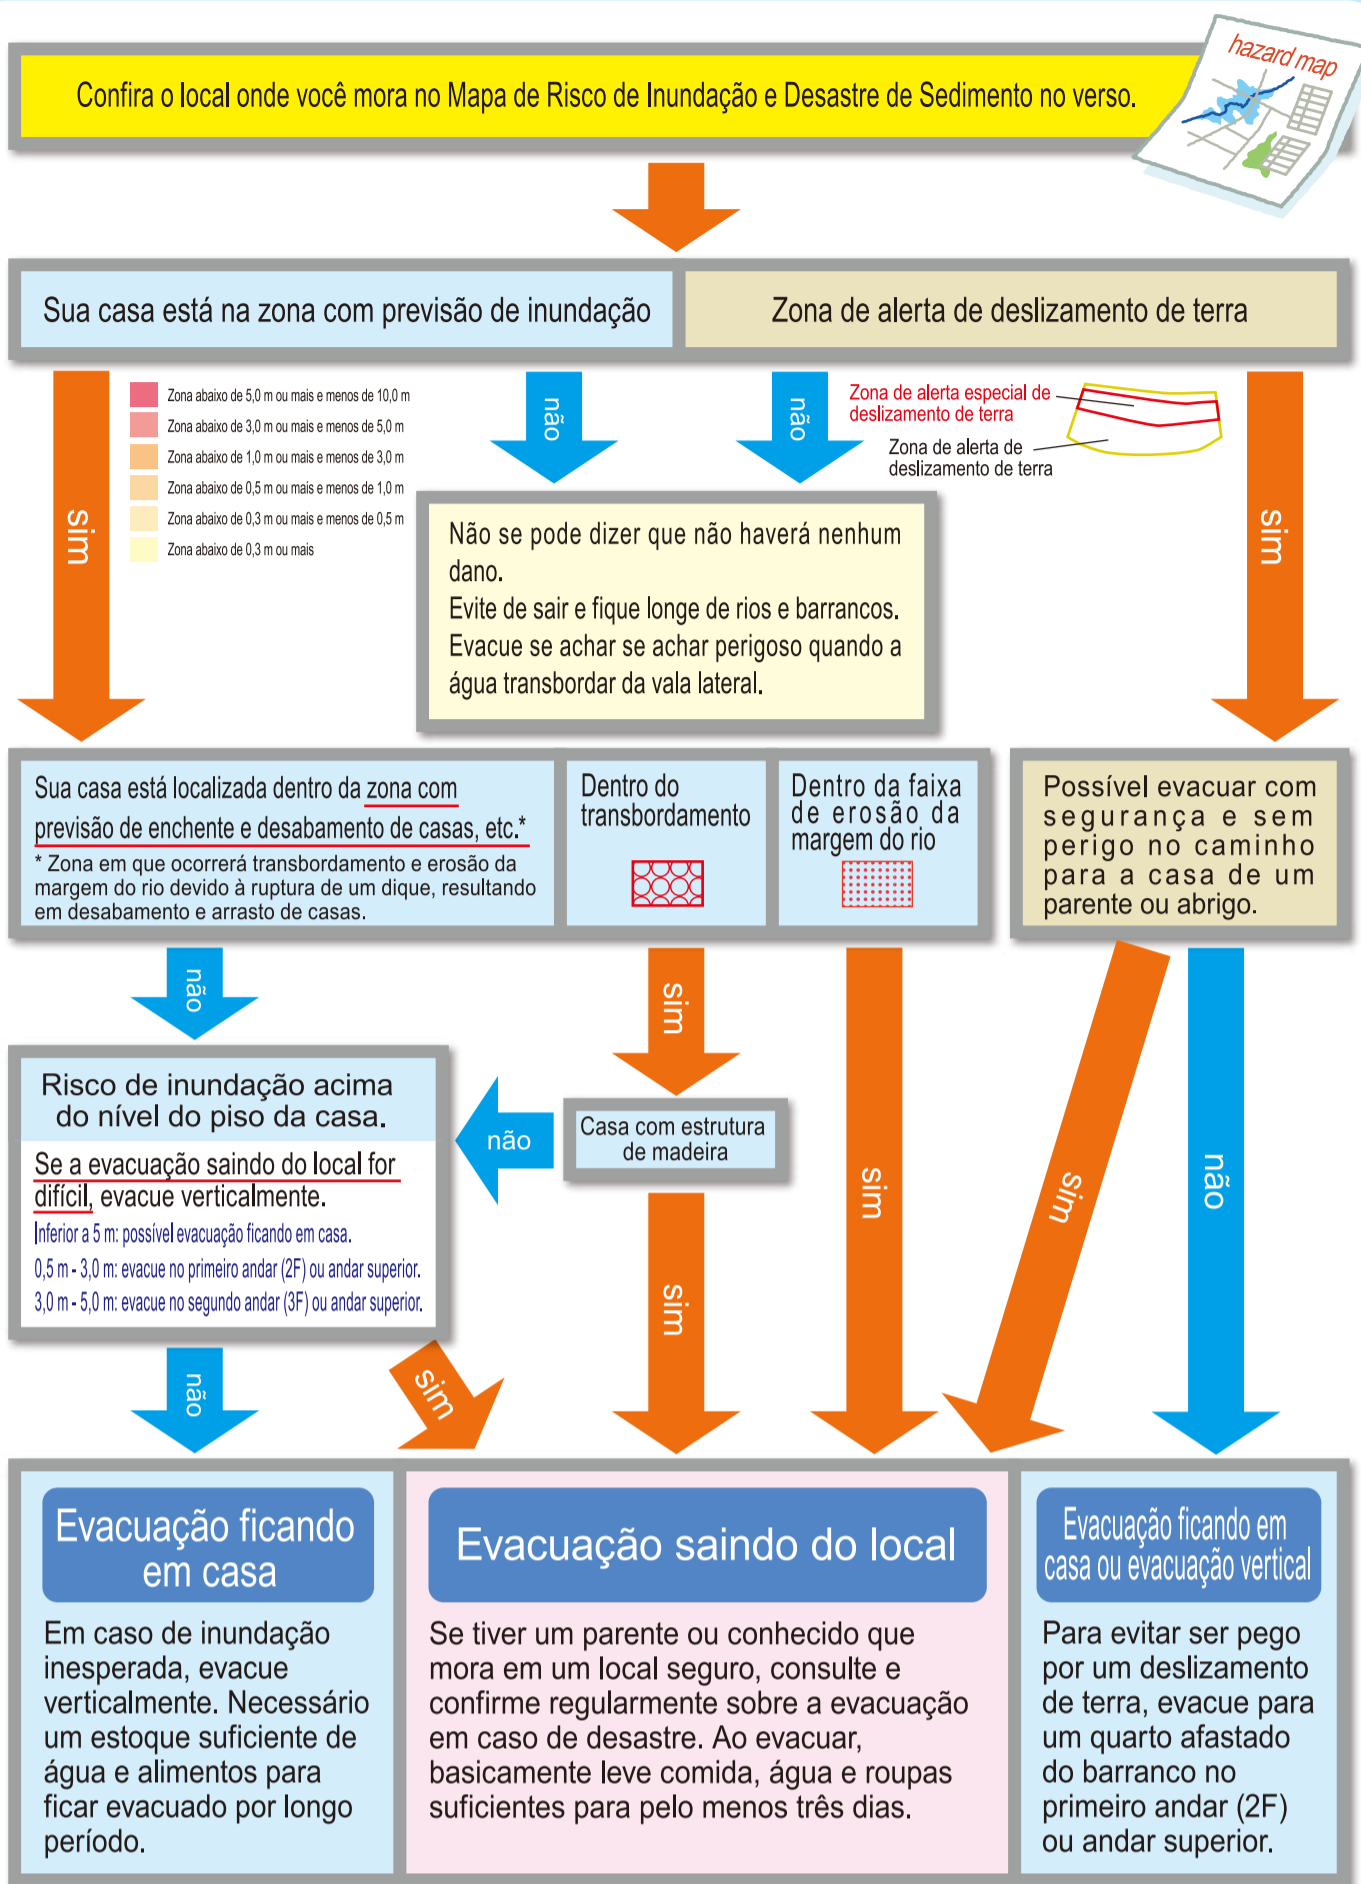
Confira o local onde você mora no Mapa de Risco de Inundação e Desastre de Sedimento no verso.

hazard map

Sua casa está na zona com previsão de inundação

Zona de alerta de deslizamento de terra

sim

Zona abaixo de 5,0 m ou mais e menos de 10,0 m
Zona abaixo de 3,0 m ou mais e menos de 5,0 m
Zona abaixo de 1,0 m ou mais e menos de 3,0 m
Zona abaixo de 0,5 m ou mais e menos de 1,0 m
Zona abaixo de 0,3 m ou mais e menos de 0,5 m
Zona abaixo de 0,3 m ou mais

não

não

Zona de alerta especial de deslizamento de terra

Zona de alerta de deslizamento de terra

sim

Não se pode dizer que não haverá nenhum dano.
Evite de sair e fique longe de rios e barrancos.
Evacue se achar se achar perigoso quando a água transbordar da vala lateral.

Sua casa está localizada dentro da zona com previsão de enchente e desabamento de casas, etc.*
* Zona em que ocorrerá transbordamento e erosão da margem do rio devido à ruptura de um dique, resultando em desabamento e arrasto de casas.

Dentro do transbordamento

Dentro da faixa de erosão da margem do rio

Possível evacuar com segurança e sem perigo no caminho para a casa de um parente ou abrigo.

não

sim

Risco de inundação acima do nível do piso da casa.

Se a evacuação saindo do local for difícil, evacue verticalmente.
Inferior a 5 m: possível evacuação ficando em casa.
0,5 m - 3,0 m: evacue no primeiro andar (2F) ou andar superior.
3,0 m - 5,0 m: evacue no segundo andar (3F) ou andar superior.

não

Casa com estrutura de madeira

sim

sim

sim

não

não

sim

Evacuação ficando em casa

Em caso de inundação inesperada, evacue verticalmente. Necessário um estoque suficiente de água e alimentos para ficar evacuado por longo período.

Evacuação saindo do local

Se tiver um parente ou conhecido que mora em um local seguro, consulte e confirme regularmente sobre a evacuação em caso de desastre. Ao evacuar, basicamente leve comida, água e roupas suficientes para pelo menos três dias.

Evacuação ficando em casa ou evacuação vertical

Para evitar ser pego por um deslizamento de terra, evacue para um quarto afastado do barranco no primeiro andar (2F) ou andar superior.